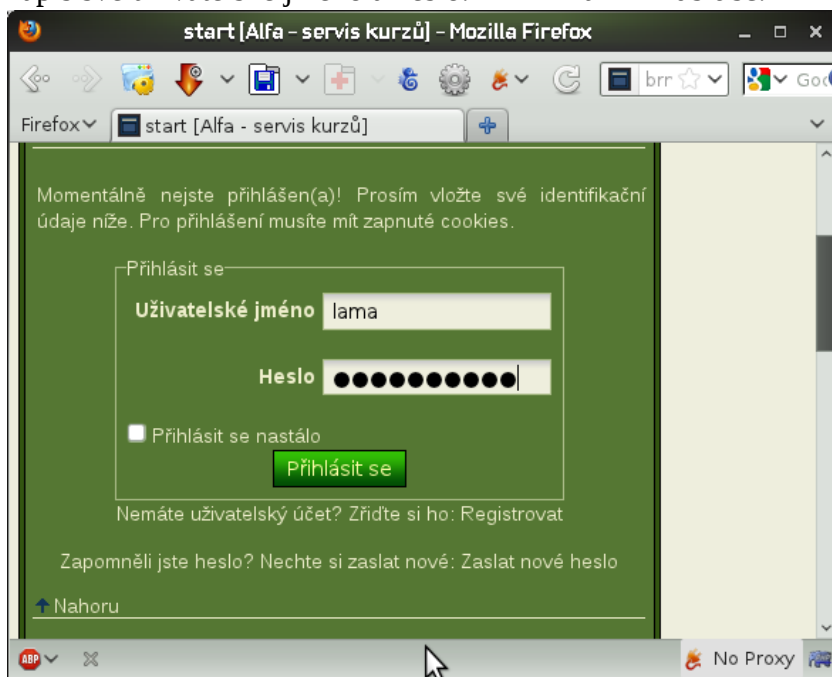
start [Alfa - servis kurzů] - Mozilla Firefox

brr

Goo

Firefox

start [Alfa - servis kurzů]

Momentálně nejste přihlášen(a)! Prosím vložte své identifikační údaje níže. Pro přihlášení musíte mít zapnuté cookies.

Přihlásit se

Uživatelské jméno lama

Heslo ●●●●●●●●●●●

Přihlásit se nastálo

Přihlásit se

Nemáte uživatelský účet? Zřiďte si ho: Registrovat

Zapomněli jste heslo? Nechte si zaslat nové: Zaslat nové heslo

Nahoru

ABP

No Proxy